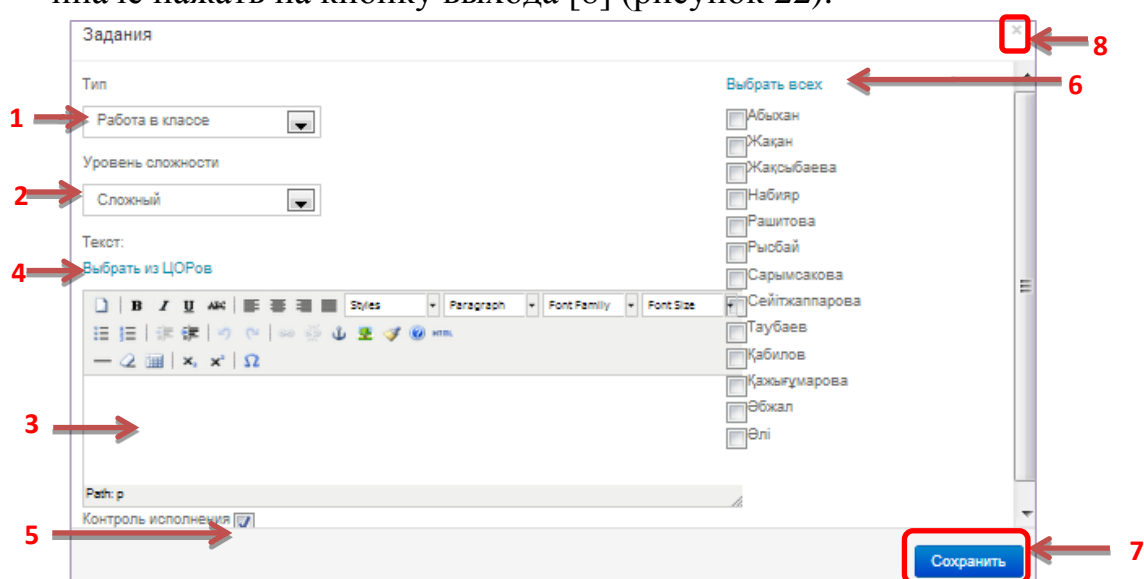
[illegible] [8] (рисунок 22).

Задания

Тип

1 Работа в классе

Уровень сложности

2 Сложный

Текст:

4 Выбрать из ЦОРов

B I U ABC Styles Paragraph Font Family Font Size

HTML

$x_2$ $x^2$ Ω

3

Path: p

Контроль исполнения

5

Выбрать всех 6

Абыхан
Жақан
Жақсыбаева
Набияр
Рашитова
Рысбай
Сарымсакова
Сейітжаппарова
Таубаев
Қабилов
Қажығұмарова
Әбжал
Әлі

8

Сохранить 7